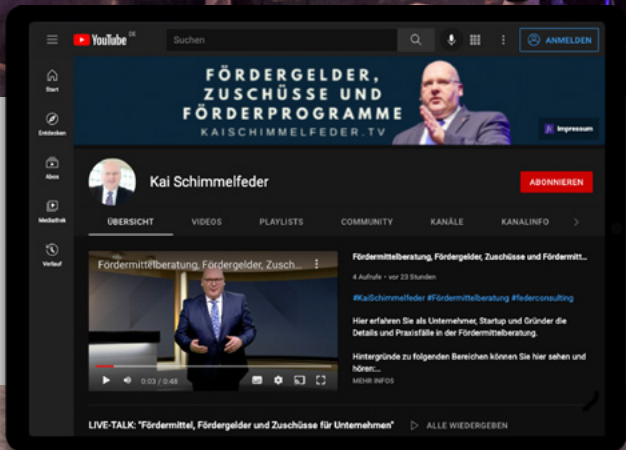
YouTube DE

Suchen

ANMELDEN

Start

Entdecken

Abos

Mediathek

Verlauf

FÖRDERGELDER, ZUSCHÜSSE UND FÖRDERPROGRAMME

KAISCHIMMELFEDER.TV

Impressum

Kai Schimmelfeder

ABONNIEREN

ÜBERSICHT VIDEOS PLAYLISTS COMMUNITY KANÄLE KANALINFO

Fördermittelberatung, Fördergelder, Zusch...

0:03 / 0:48

Fördermittelberatung, Fördergelder, Zuschüsse und Fördermitt...

4 Aufrufe • vor 23 Stunden

#KaiSchimmelfeder #Fördermittelberatung #federconsulting

Hier erfahren Sie als Unternehmer, Startup und Gründer die Details und Praxisfälle in der Fördermittelberatung.

Hintergründe zu folgenden Bereichen können Sie hier sehen und hören:

MEHR INFOS

LIVE-TALK: "Fördermittel, Fördergelder und Zuschüsse für Unternehmen"

ALLE WIEDERGEBEN